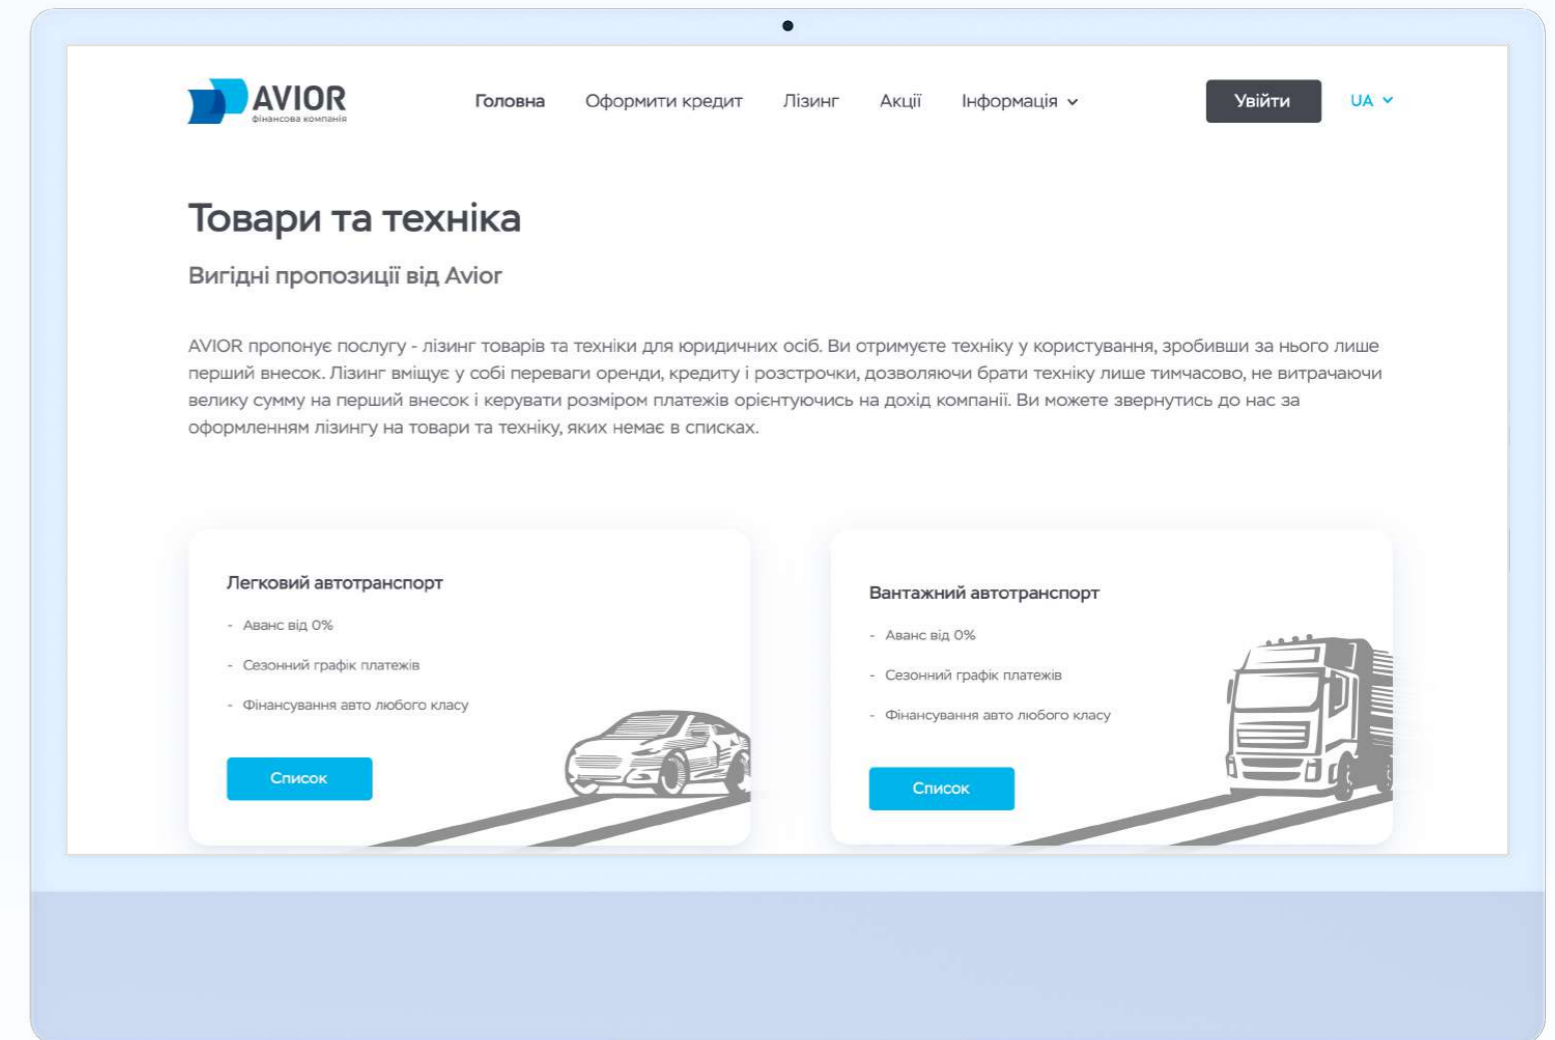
AVIOR
фінансова компанія

Головна Оформити кредит Лізинг Акції Інформація

Увійти

UA

Товари та техніка

Вигідні пропозиції від Avior

AVIOR пропонує послугу - лізинг товарів та техніки для юридичних осіб. Ви отримуєте техніку у користування, зробивши за нього лише перший внесок. Лізинг вміщує у собі переваги оренди, кредиту і розстрочки, дозволяючи брати техніку лише тимчасово, не витрачаючи велику сумму на перший внесок і керувати розміром платежів орієнтуючись на дохід компанії. Ви можете звернутись до нас за оформленням лізингу на товари та техніку, яких немає в списках.

Легковий автотранспорт

- Аванс від 0%
- Сезонний графік платежів
- Фінансування авто любого класу

Список

Вантажний автотранспорт

- Аванс від 0%
- Сезонний графік платежів
- Фінансування авто любого класу

Список